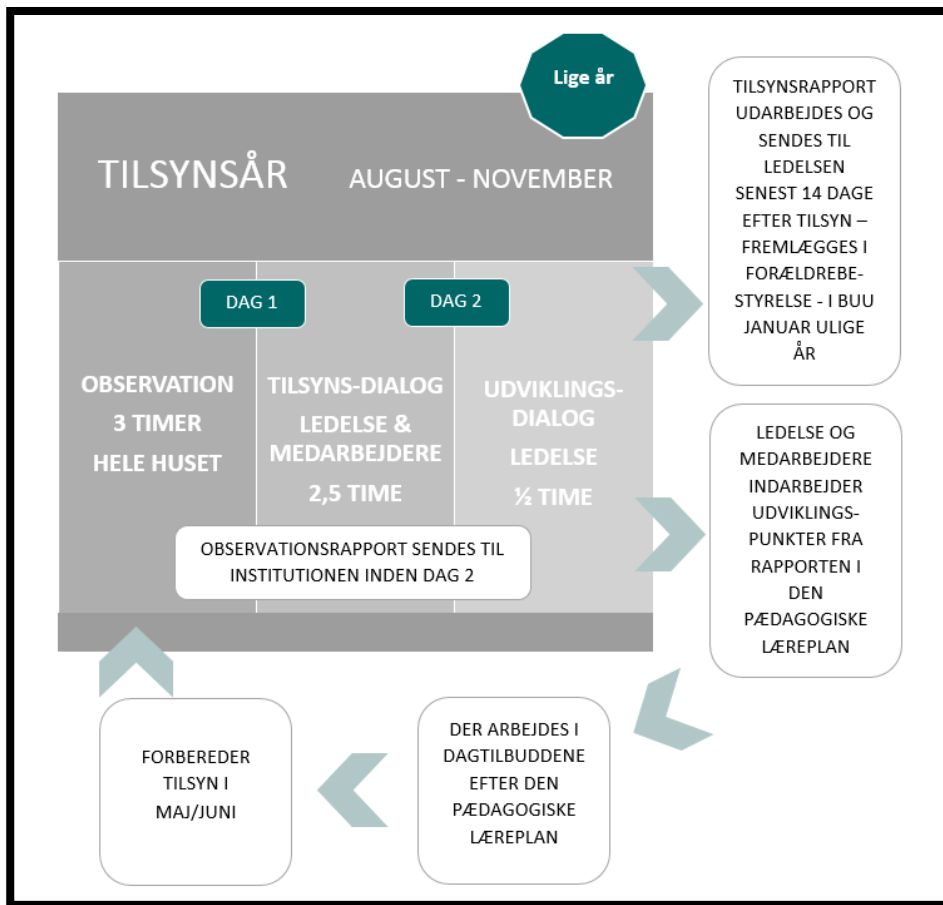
Lige år

TILSYNSÅR AUGUST - NOVEMBER

DAG 1

DAG 2

OBSERVATION 3 TIMER HELE HUSET

TILSYNS-DIALOG LEDELSE & MEDARBEJDERE 2,5 TIME

UDVIKLINGS-DIALOG LEDELSE ½ TIME

OBSERVATIONSRAPPORT SENDES TIL INSTITUTIONEN INDEN DAG 2

TILSYNSRAPPORT UDARBEJDES OG SENDES TIL LEDELSEN SENEST 14 DAGE EFTER TILSYN – FREMLÆGGES I FORÆLDREBESTYRELSE - I BUU JANUAR ULIGE ÅR

LEDELSE OG MEDARBEJDERE INDARBEJDER UDVIKLINGSPUNKTER FRA RAPPORTEN I DEN PÆDAGOGISKE LÆREPLAN

DER ARBEJDES I DAGTILBUDDENE EFTER DEN PÆDAGOGISKE LÆREPLAN

FORBEREDER TILSYN I MAJ/JUNI